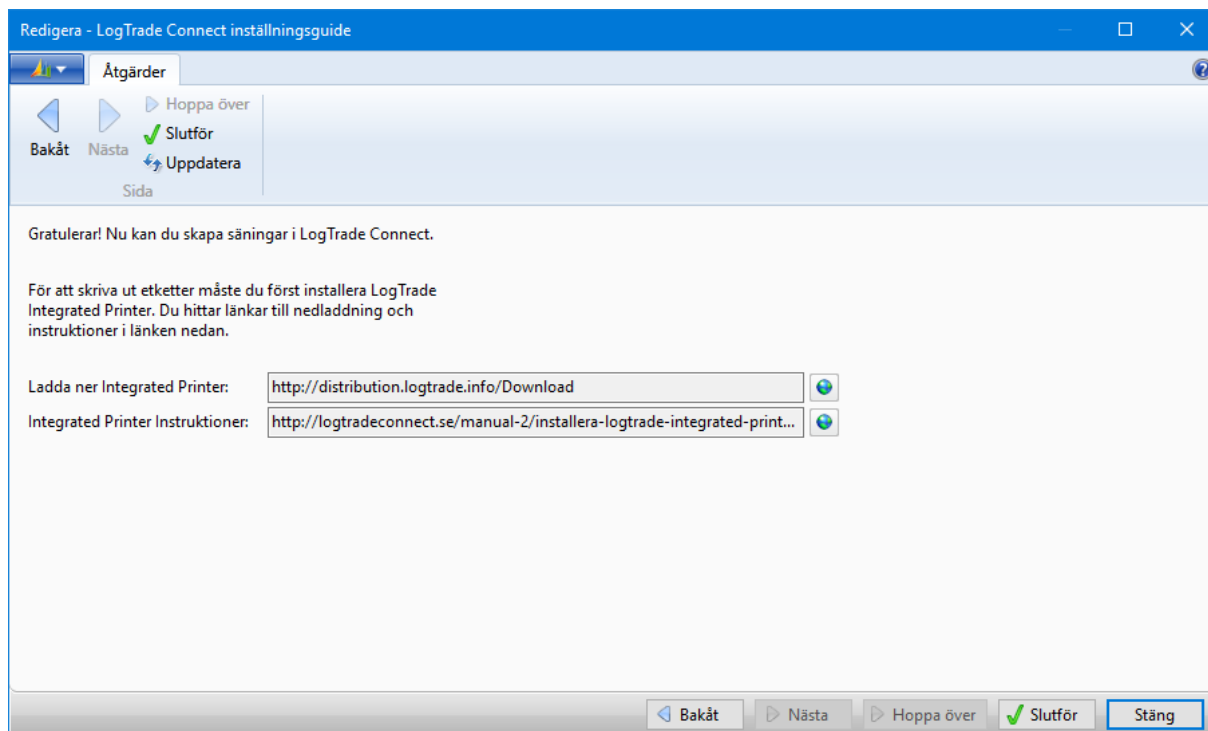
Redigera - LogTrade Connect inställningsguide

Åtgärder

Bakåt
Nästa
Hoppa över
Slutför
Uppdatera
Sida

Gratulerar! Nu kan du skapa säningar i LogTrade Connect.

För att skriva ut etketter måste du först installera LogTrade Integrated Printer. Du hittar länkar till nedladdning och instruktioner i länken nedan.

Ladda ner Integrated Printer: http://distribution.logtrade.info/Download

Integrated Printer Instruktioner: http://logtradeconnect.se/manual-2/installera-logtrade-integrated-print...

Bakåt
Nästa
Hoppa över
Slutför
Stäng